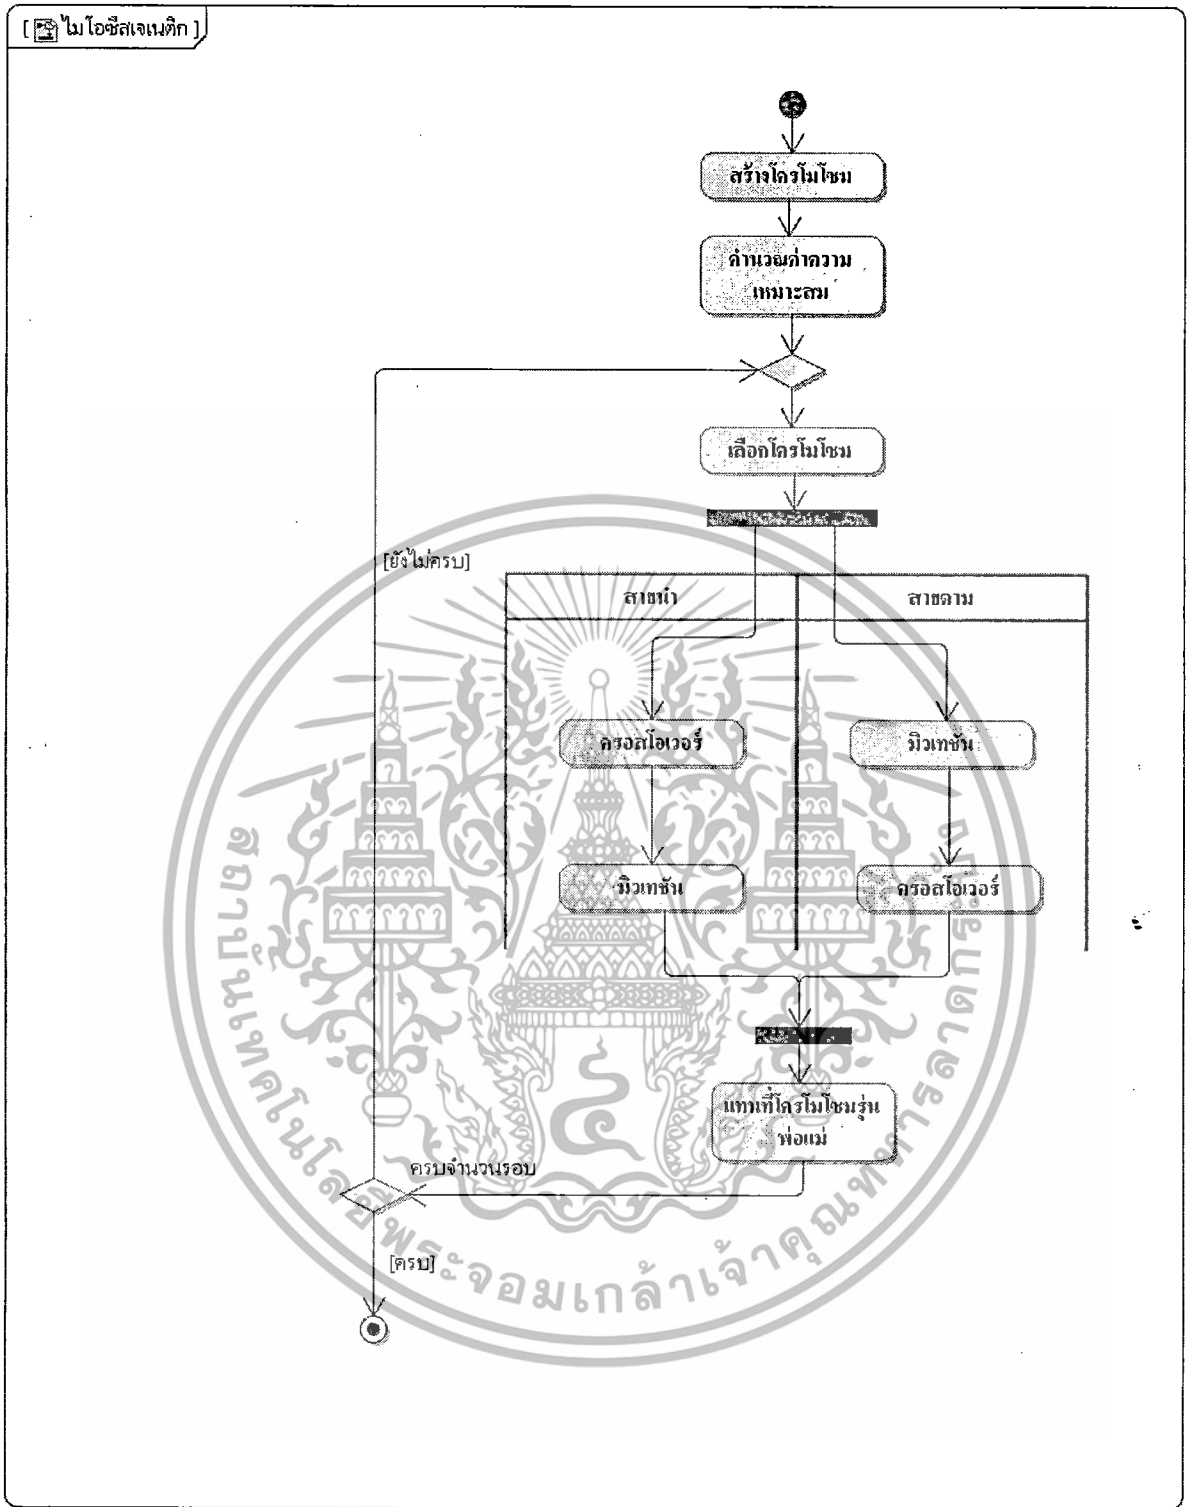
[ ไมโอซีสเจเนติก ]

สร้างโครโมโซม

คำนวณค่าความเหมาะสม

เลือกโครโมโซม

[ยังไม่ครบ]

สายนำ

สายตาม

ครอสโอเวอร์

มิวเทชัน

มิวเทชัน

ครอสโอเวอร์

แทนที่โครโมโซมรุ่นพ่อแม่

ครบจำนวนรอบ

[ครบ]

สถาบันเทคโนโลยีพระจอมเกล้าเจ้าคุณทหารลาดกระบัง